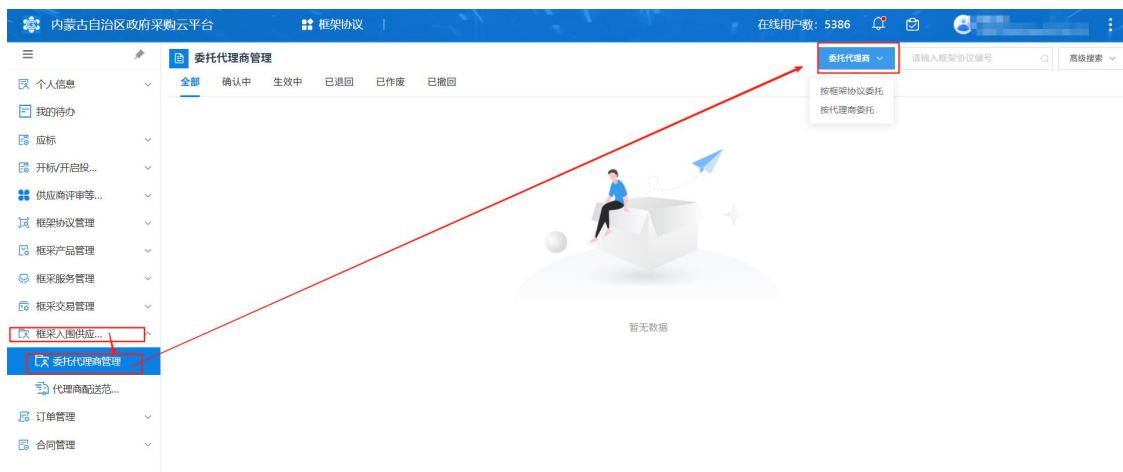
内蒙古自治区政府采购云平台
框架协议
在线用户数: 5386

个人信息
我的待办
应标
开标/开启投...
供应商评审等...
框架协议管理
框采产品管理
框采服务管理
框采交易管理
框采入围供应...
委托代理商管理
代理商配送范...
订单管理
合同管理

委托代理商管理
全部 确认中 生效中 已退回 已作废 已撤回

委托代理商
请输入框架协议编号
高级搜索
按框架协议委托
按代理商委托

暂无数据